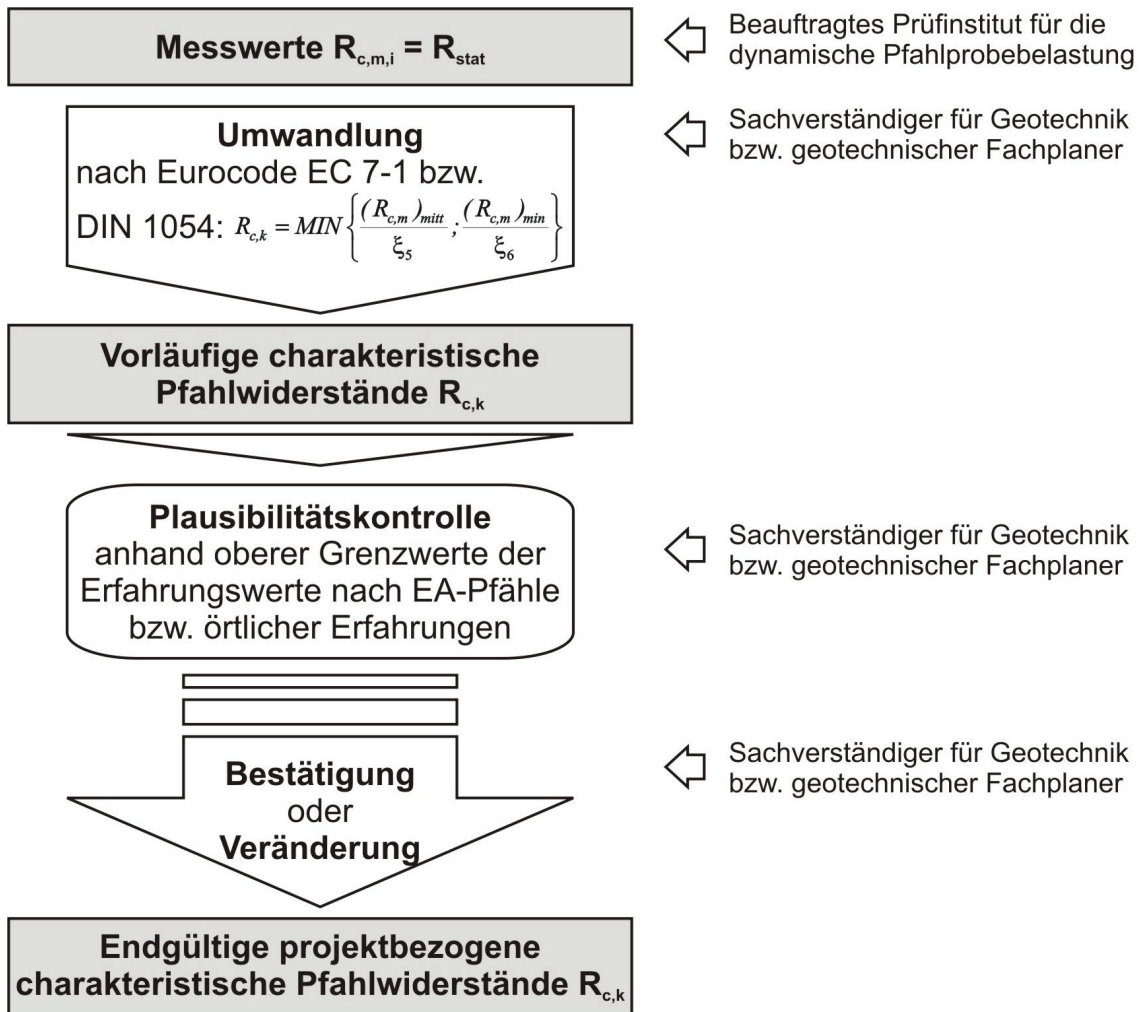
Messwerte $R_{c,m,i} = R_{stat}$

Beauftragtes Prüfinstitut für die dynamische Pfahlprobebelastung

Umwandlung
nach Eurocode EC 7-1 bzw.
DIN 1054: $R_{c,k} = MIN\left\{\frac{(R_{c,m})_{mitt}}{\xi_5};\frac{(R_{c,m})_{min}}{\xi_6}\right\}$

Sachverständiger für Geotechnik bzw. geotechnischer Fachplaner

Vorläufige charakteristische Pfahlwiderstände $R_{c,k}$

Plausibilitätskontrolle
anhand oberer Grenzwerte der Erfahrungswerte nach EA-Pfähle bzw. örtlicher Erfahrungen

Sachverständiger für Geotechnik bzw. geotechnischer Fachplaner

Bestätigung
oder
Veränderung

Sachverständiger für Geotechnik bzw. geotechnischer Fachplaner

Endgültige projektbezogene charakteristische Pfahlwiderstände $R_{c,k}$